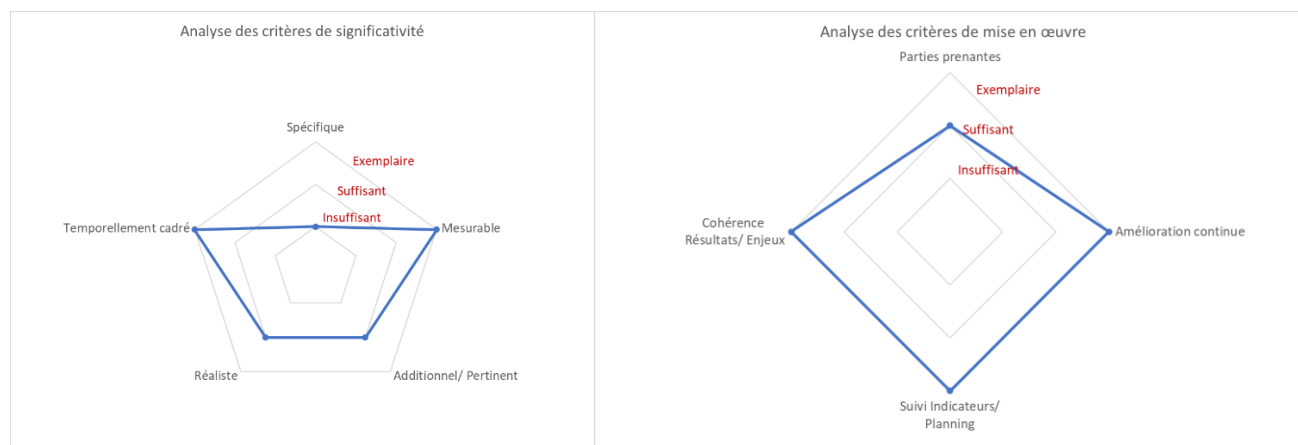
Analyse des critères de significativité

Spécifique

Exemplaire

Suffisant

Insuffisant

Temporellement cadré

Mesurable

Réaliste

Additionnel/ Pertinent

Analyse des critères de mise en œuvre

Parties prenantes

Exemplaire

Suffisant

Insuffisant

Cohérence Résultats/ Enjeux

Amélioration continue

Suivi Indicateurs/ Planning